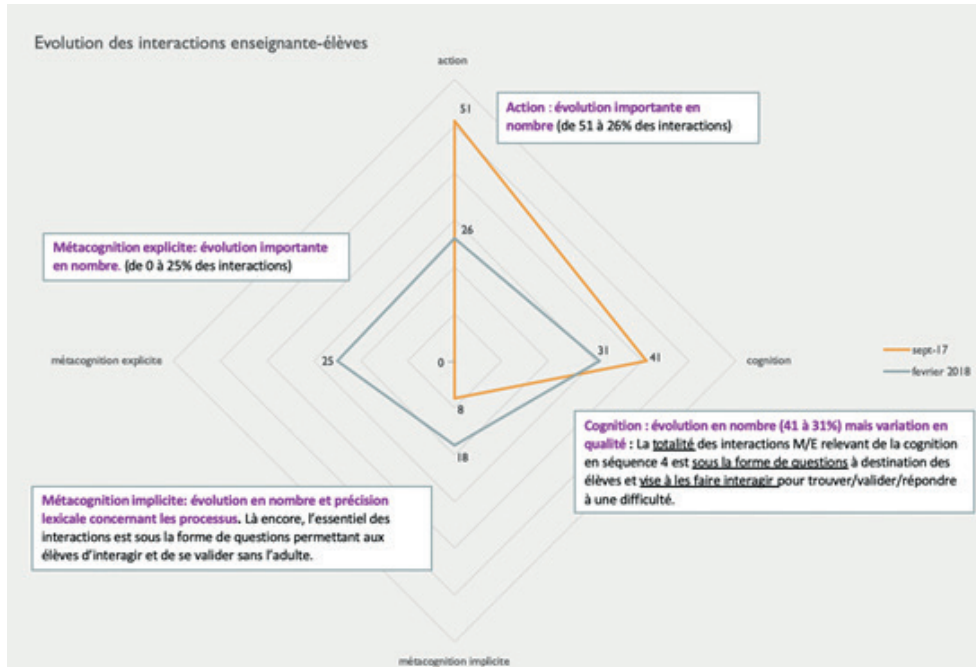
Evolution des interactions enseignante-élèves

action

51

Action : évolution importante en nombre (de 51 à 26% des interactions)

26

Métacognition explicite: évolution importante en nombre. (de 0 à 25% des interactions)

métacognition explicite

25

0

31

41

cognition

sept-17

fevrier 2018

8

18

Cognition : évolution en nombre (41 à 31%) mais variation en qualité : La totalité des interactions M/E relevant de la cognition en séquence 4 est sous la forme de questions à destination des élèves et vise à les faire interagir pour trouver/valider/répondre à une difficulté.

Métacognition implicite: évolution en nombre et précision lexicale concernant les processus. Là encore, l'essentiel des interactions est sous la forme de questions permettant aux élèves d'interagir et de se valider sans l'adulte.

métacognition implicite